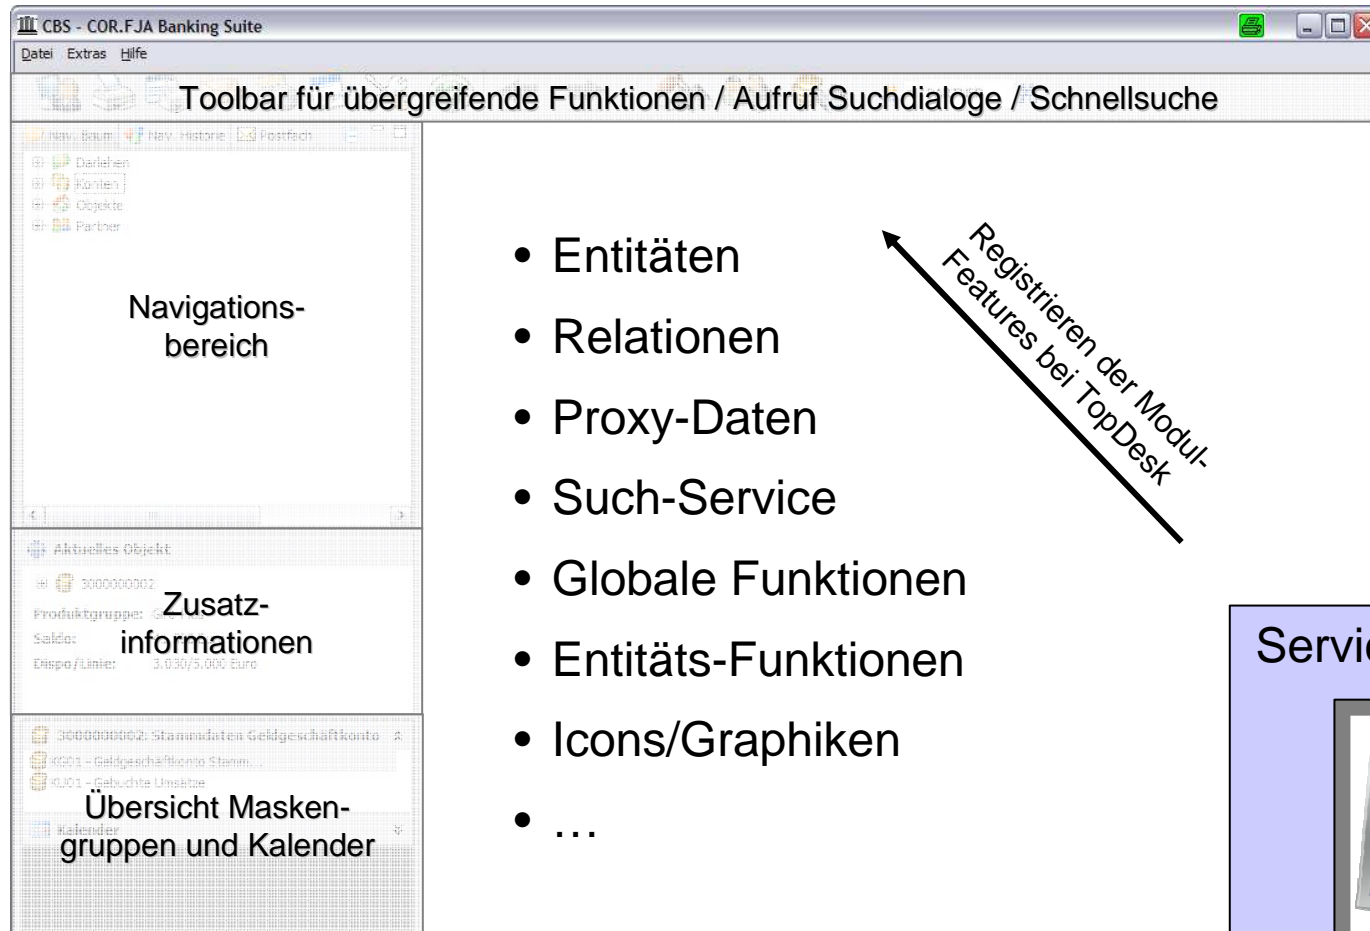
CBS - COR.FJA Banking Suite

Datei Extras Hilfe

Toolbar für übergreifende Funktionen / Aufruf Suchdialoge / Schnellsuche

Nav. Baum Nav. Historie Postfach

Darlehen
Konten
Objekte
Partner

Navigationsbereich

Aktuelles Objekt

3000000002

Produktgruppe:

Saldo:

Dispo/Linie: 3.030/5.000 Euro

Zusatzinformationen

3000000002: Stammdaten Geldgeschäftkonto

K001 - Geldgeschäftkonto Stamm...

K101 - Gebuchte Umsätze

Kalender

Übersicht Maskengruppen und Kalender

• Entitäten
• Relationen
• Proxy-Daten
• Such-Service
• Globale Funktionen
• Entitäts-Funktionen
• Icons/Graphiken
• …

Registrieren der Modul-Features bei TopDesk

Servi